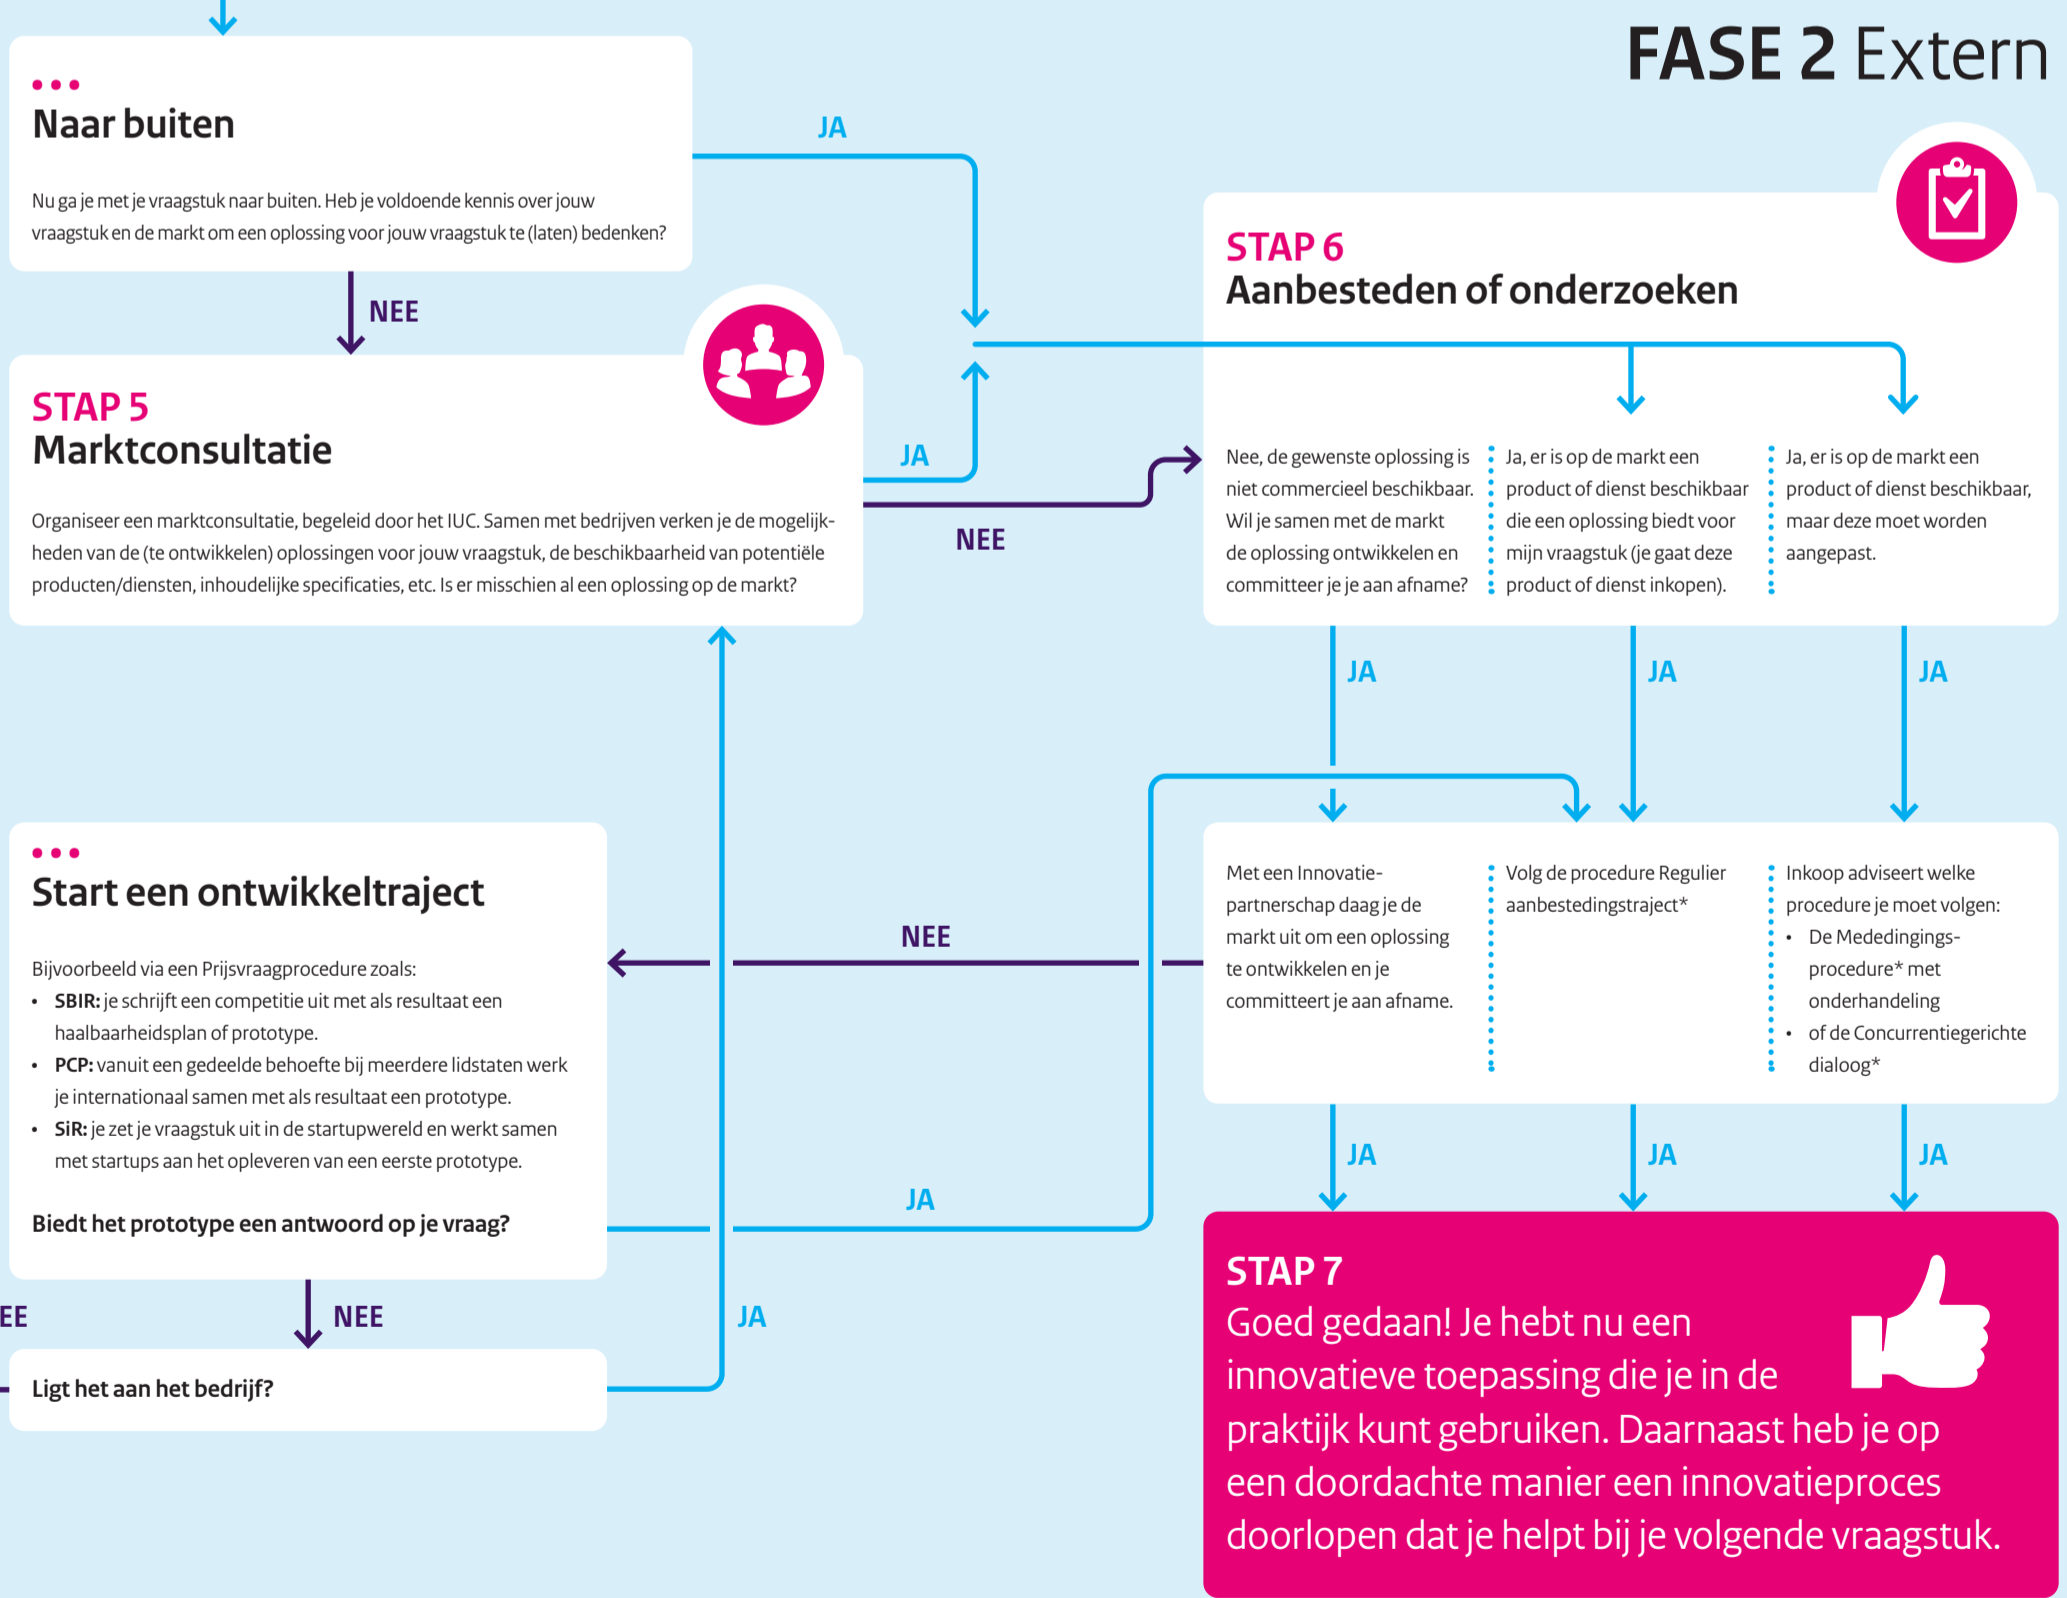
FASE 2 Extern

Naar buiten

Nu ga je met je vraagstuk naar buiten. Heb je voldoende kennis over jouw vraagstuk en de markt om een oplossing voor jouw vraagstuk te (laten) bedenken?

JA

NEE

STAP 5
Marktconsultatie

Organiseer een marktconsultatie, begeleid door het IUC. Samen met bedrijven verken je de mogelijkheden van de (te ontwikkelen) oplossingen voor jouw vraagstuk, de beschikbaarheid van potentiële producten/diensten, inhoudelijke specificaties, etc. Is er misschien al een oplossing op de markt?

JA

NEE

STAP 6
Aanbesteden of onderzoeken

Nee, de gewenste oplossing is niet commercieel beschikbaar. Wil je samen met de markt de oplossing ontwikkelen en committeer je je aan afname?

Ja, er is op de markt een product of dienst beschikbaar die een oplossing biedt voor mijn vraagstuk (je gaat deze product of dienst inkopen).

Ja, er is op de markt een product of dienst beschikbaar, maar deze moet worden aangepast.

JA

JA

JA

Start een ontwikkeltraject

Bijvoorbeeld via een Prijsvraagprocedure zoals:
• SBIR: je schrijft een competitie uit met als resultaat een haalbaarheidsplan of prototype.
• PCP: vanuit een gedeelde behoefte bij meerdere lidstaten werk je internationaal samen met als resultaat een prototype.
• SiR: je zet je vraagstuk uit in de startupwereld en werkt samen met startups aan het opleveren van een eerste prototype.

Biedt het prototype een antwoord op je vraag?

NEE

Met een Innovatiepartnerschap daag je de markt uit om een oplossing te ontwikkelen en je committeert je aan afname.

Volg de procedure Regulier aanbestedingstraject*

Inkoop adviseert welke procedure je moet volgen:
• De Mededingingsprocedure* met onderhandeling
• of de Concurrentiegerichte dialoog*

JA

JA

JA

JA

EE

NEE

JA

Ligt het aan het bedrijf?

STAP 7
Goed gedaan! Je hebt nu een innovatieve toepassing die je in de praktijk kunt gebruiken. Daarnaast heb je op een doordachte manier een innovatieproces doorlopen dat je helpt bij je volgende vraagstuk.